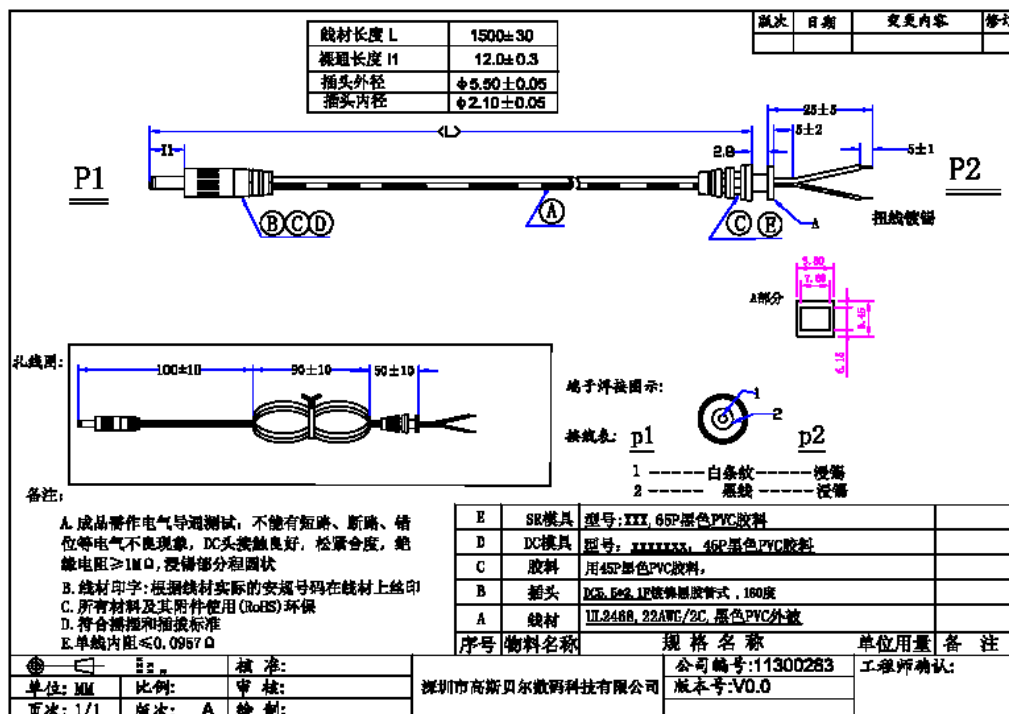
| 线材长度 L | 1500±30 |
|---|---|
| 裸露长度 l1 | 12.0±0.3 |
| 插头外径 | Φ5.50±0.05 |
| 插头内径 | Φ2.10±0.05 |

| 版次 | 日期 | 变更内容 | 修订 |
|---|---|---|---|
| | | | |

P1

l1

<L>

B C D

A

2.8

25±5

5±2

5±1

P2

C E

A

扭线镀锡

3.80

2.80

A部分

3.45

6.15

扎线图:

100±10

50±10

50±10

端子焊接图示:

1

2

接线表: p1 p2

1 ------白条纹------浸锡

2 ------ 黑线 ------浸锡

备注:

A.成品需作电气导通测试，不能有短路、断路、错位等电气不良现象，DC头接触良好，松紧合度，绝缘电阻≥1MΩ,浸锡部分程圆状

B.线材印字:根据线材实际的安规号码在线材上丝印

C.所有材料及其附件使用(RoHS)环保

D.符合插拔和插拔标准

E.单线内阻≤0.0957Ω

| E | SR模具 | 型号:XXX,65P黑色PVC胶料 | | |
|---|---|---|---|---|
| D | DC模具 | 型号: XXXXXXX, 45P黑色PVC胶料 | | |
| C | 胶料 | 用45P黑色PVC胶料, | | |
| B | 插头 | DC5.5*2.1P铁镍插胶管式，160度 | | |
| A | 线材 | UL2468, 22AWG/2C,黑色PVC外被 | | |
| 序号 | 物料名称 | 规 格 名 称 | 单位用量 | 备 注 |

| | | 核 准: | | |
|---|---|---|---|---|
| 单位: MM | 比例: | 审 核: | 深圳市高斯贝尔数码科技有限公司 | 公司编号:11300283 | 工程师确认: |
| 页次: 1/1 | 版次: A | 绘 制: | | 版本号:V0.0 | |